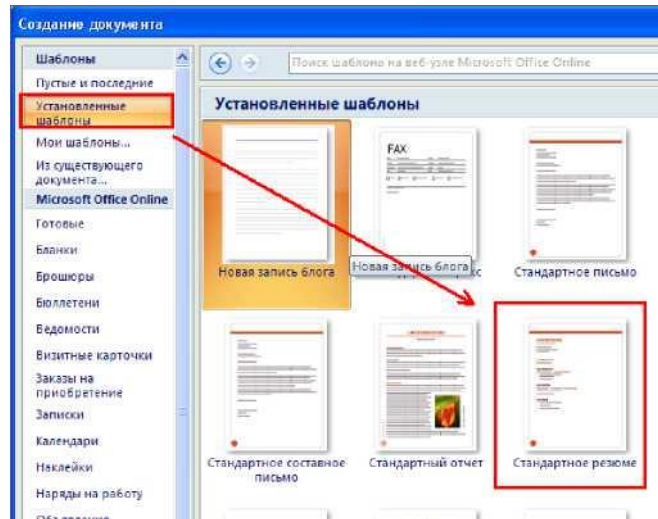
Создание документа

Шаблоны
Пустые и последние
Установленные шаблоны
Мои шаблоны...
Из существующего документа...
Microsoft Office Online
Готовые
Бланки
Брошюры
Бюллетени
Ведомости
Визитные карточки
Заказы на приобретение
Записки
Календари
Наклейки
Наряды на работу
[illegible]

Поиск шаблонов на веб-узле Microsoft Office Online

Установленные шаблоны

FAX

Новая запись блога
Новая запись блога
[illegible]с
Стандартное письмо
Стандартное составное письмо
Стандартный отчет
Стандартное резюме